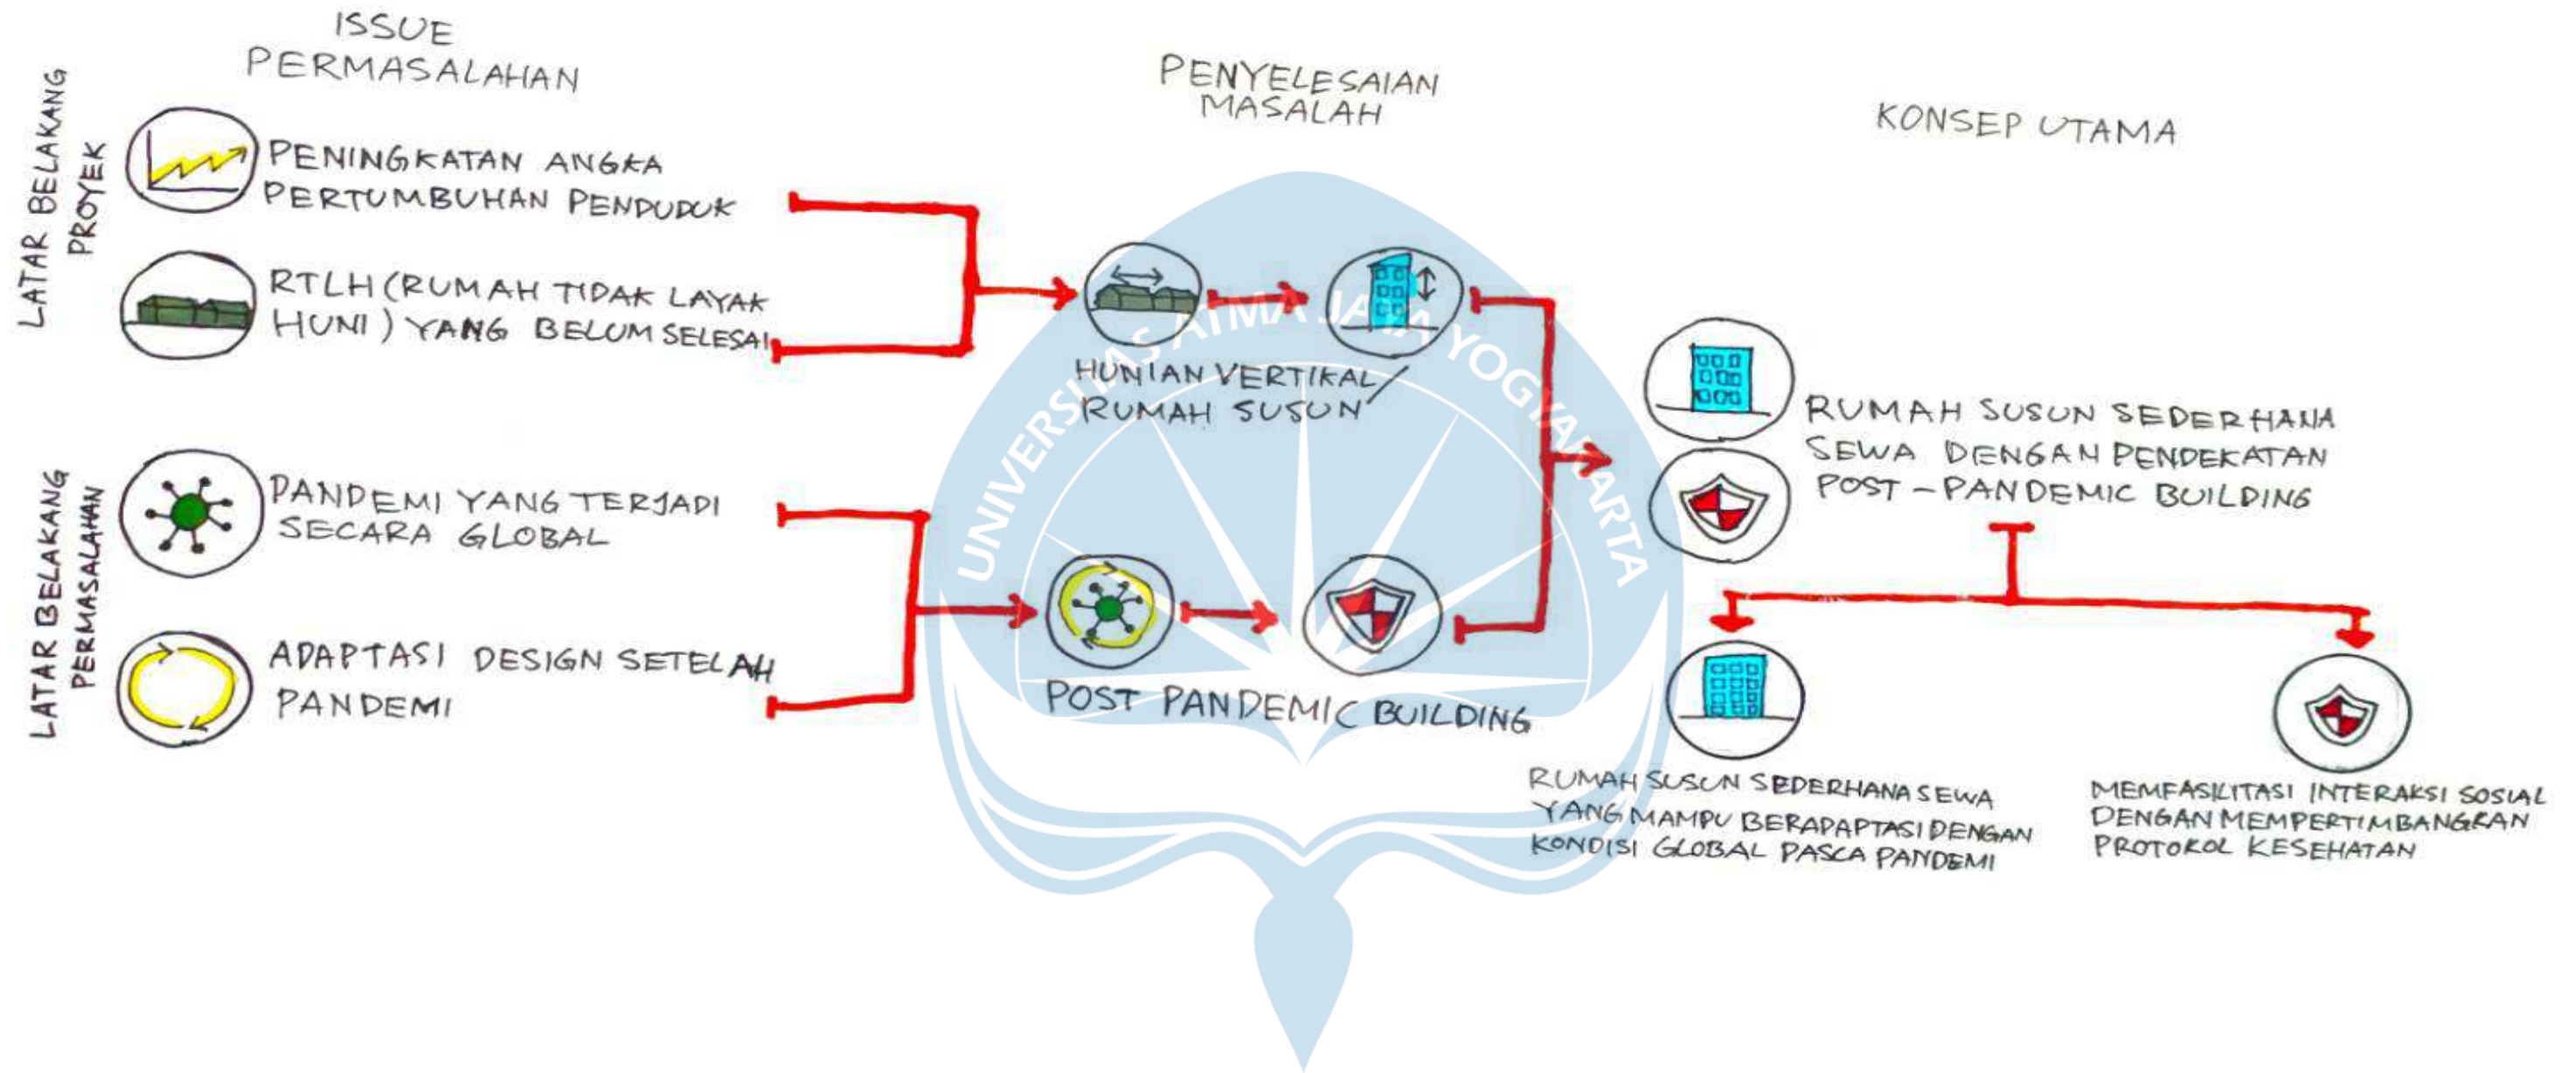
ISSUE
PERMASALAHAN

PENYELESAIAN
MASALAH

KONSEP UTAMA

LATAR BELAKANG
PROYEK

PENINGKATAN ANGKA PERTUMBUHAN PENDUDUK

RTLH (RUMAH TIDAK LAYAK HUNI) YANG BELUM SELESAI

HUNIAN VERTIKAL/ RUMAH SUSUN

UNIVERSITAS ATMA JAYA YOGYAKARTA

RUMAH SUSUN SEDERHANA SEWA DENGAN PENDEKATAN POST - PANDEMIC BUILDING

LATAR BELAKANG
PERMASALAHAN

PANDEMI YANG TERJADI SECARA GLOBAL

ADAPTASI DESIGN SETELAH PANDEMI

POST PANDEMIC BUILDING

RUMAH SUSUN SEDERHANA SEWA YANG MAMPU BERAPAPTASI DENGAN KONDISI GLOBAL PASCA PANDEMI

MEMFASILITASI INTERAKSI SOSIAL DENGAN MEMPERTIMBANGKAN PROTOKOL KESEHATAN